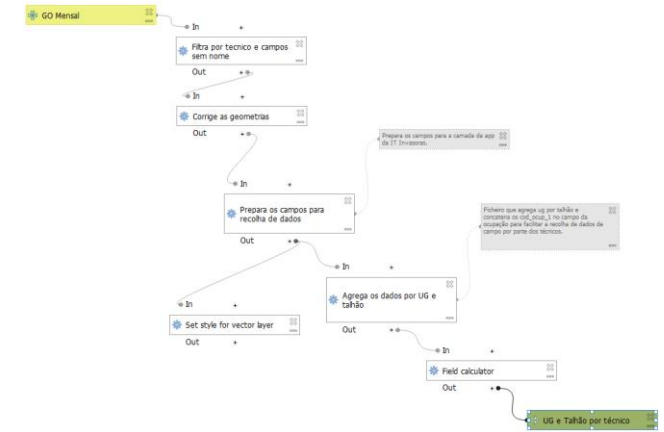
GO Mensal

In +
Filtra por tecnico e campos sem nome
Out

In +
Corrige as geometrias
Out

Prepara os campos para a camada da app do IT Invasoras.

In +
Prepara os campos para recolha de dados
Out +

Ficheiro que agrega ug por talhão e concatena os cod_ocup_1 no campo da ocupação para facilitar a recolha de dados de campo por parte dos técnicos.

In +
Agrega os dados por UG e talhão
Out

In +
Set style for vector layer
Out +

In +
Field calculator
Out +

UG e Talhão por técnico